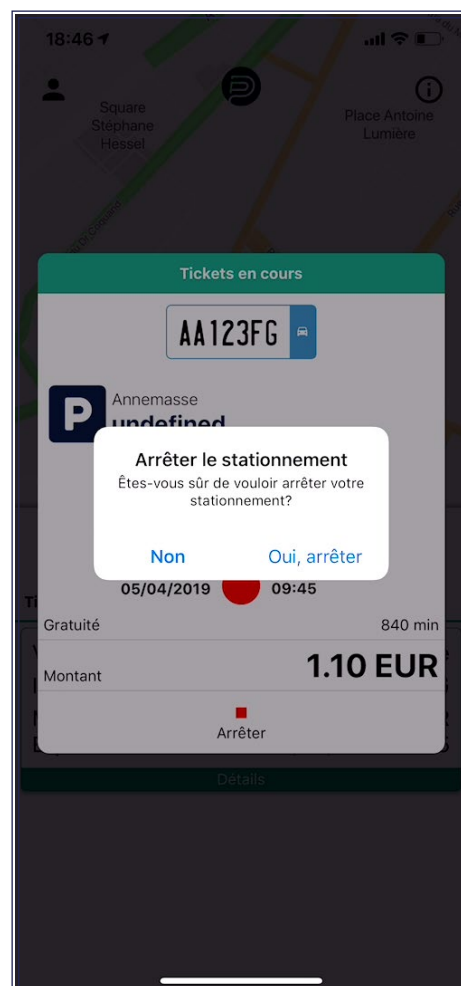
18:46

Square Stéphane Hessel

Place Antoine Lumière

Tickets en cours

AA123FG

Annemasse

undefined

Arrêter le stationnement

Êtes-vous sûr de vouloir arrêter votre stationnement?

Non

Oui, arrêter

05/04/2019

09:45

Gratuité

840 min

Montant

1.10 EUR

Arrêter

Détails